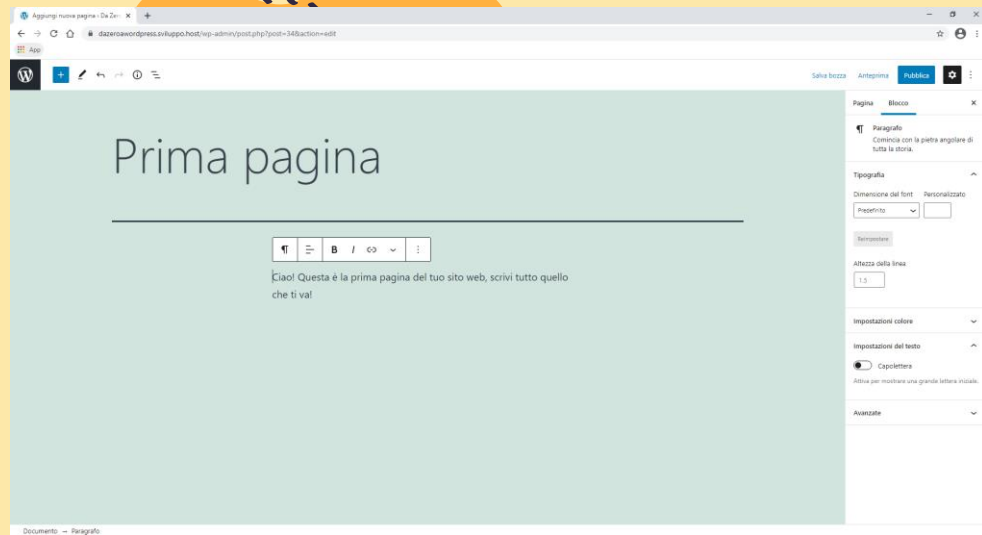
Aggiungi nuova pagina ‹ Da Zer ×

dazeroawordpress.sviluppo.host/wp-admin/post.php?post=34&action=edit

App

Salva bozza Anteprima Pubblica

Prima pagina

Ciao! Questa è la prima pagina del tuo sito web, scrivi tutto quello che ti va!

Pagina Blocco ×

¶ Paragrafo
Comincia con la pietra angolare di tutta la storia.

Tipografia

Dimensione del font Personalizzato

Predefinito

Reimpostare

Altezza della linea

1.5

Impostazioni colore

Impostazioni del testo

Capolettera

Attiva per mostrare una grande lettera iniziale.

Avanzate

Documento → Paragrafo